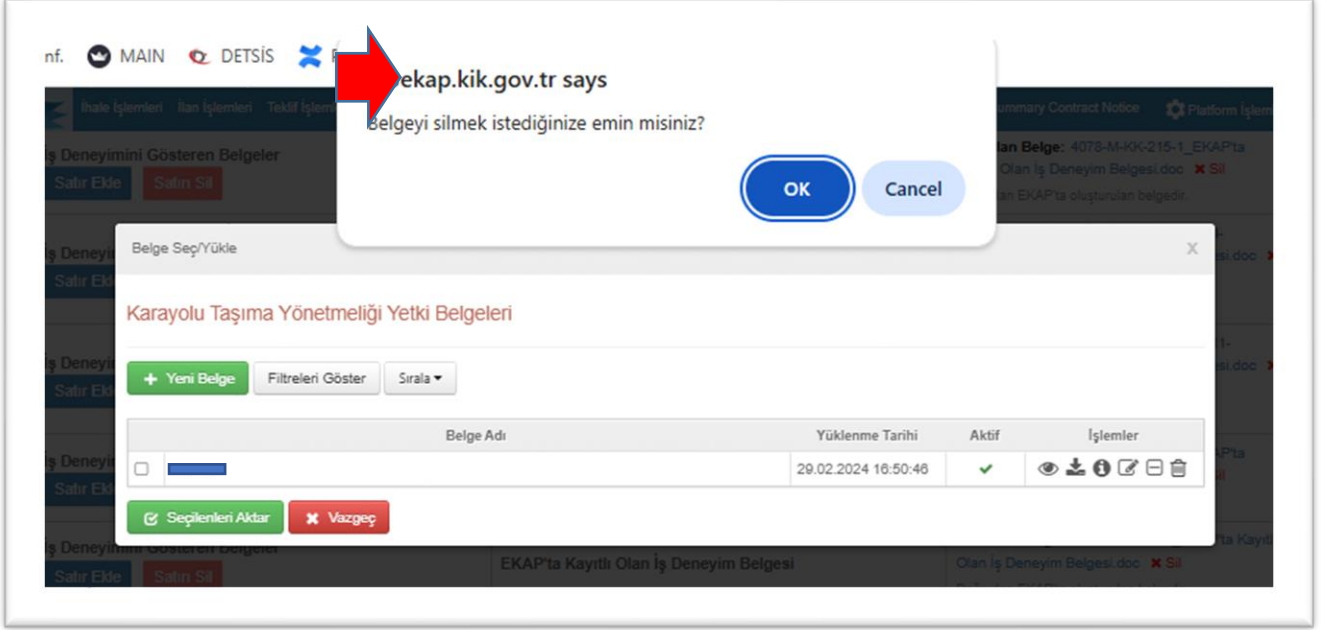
nf. MAIN DETSİS

ekap.kik.gov.tr says

Belgeyi silmek istediğinize emin misiniz?

OK Cancel

İhale İşlemleri İlan İşlemleri Teklif İşlemleri

Summary Contract Notice Platform İşlem

İş Deneyimini Gösteren Belgeler

Satır Ekle Satırı Sil

lan Belge: 4078-M-KK-215-1_EKAP'ta Olan İş Deneyim Belgesi.doc ✖ Sil

lan EKAP'ta oluşturulan belgedir.

Belge Seç/Yükle

X

Karayolu Taşıma Yönetmeliği Yetki Belgeleri

+ Yeni Belge Filtreleri Göster Sırala ▾

| | Belge Adı | Yüklenme Tarihi | Aktif | İşlemler |
|---|---|---|---|---|
| ☐ | | 29.02.2024 16:50:46 | ✔ | |

Seçilenleri Aktar ✖ Vazgeç

İş Deneyimini Gösteren Belgeler

Satır Ekle Satırı Sil

EKAP'ta Kayıtlı Olan İş Deneyim Belgesi

Olan İş Deneyim Belgesi.doc ✖ Sil